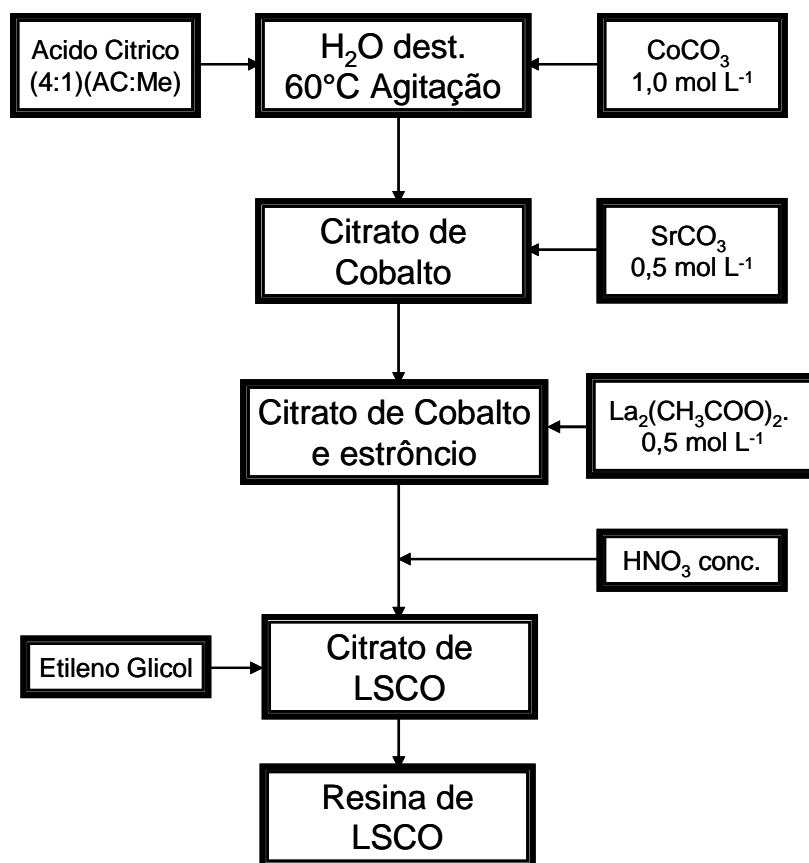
Acido Citrico (4:1)(AC:Me)

$H_2O$ dest. 60°C Agitação

$CoCO_3$ 1,0 mol $L^{-1}$

Citrato de Cobalto

$SrCO_3$ 0,5 mol $L^{-1}$

Citrato de Cobalto e estrôncio

$La_2(CH_3COO)_2$. 0,5 mol $L^{-1}$

$HNO_3$ conc.

Etileno Glicol

Citrato de LSCO

Resina de LSCO